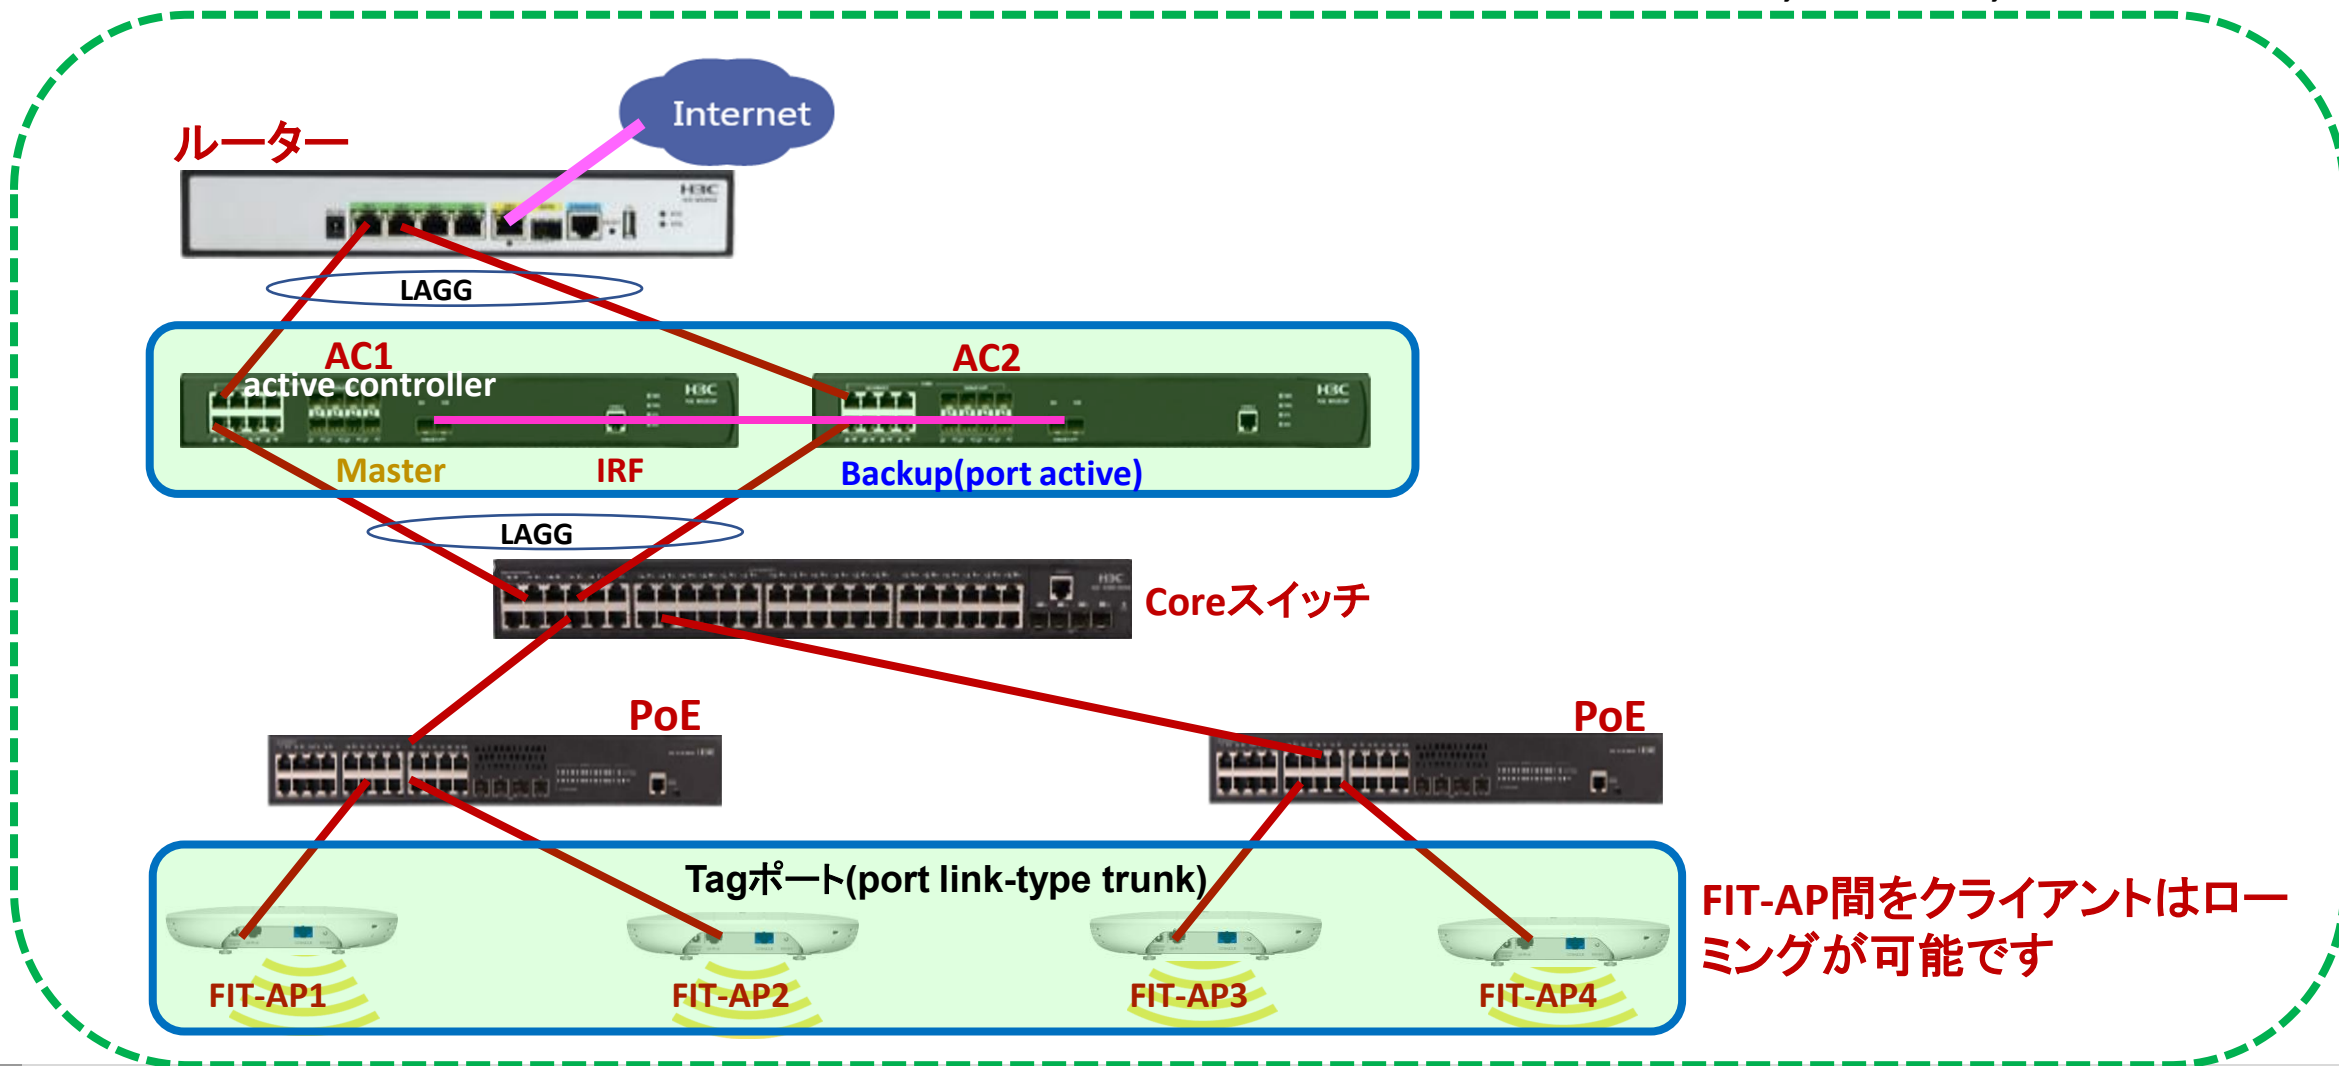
Internet

ルーター

LAGG

AC1
active controller

AC2

Master

IRF

Backup(port active)

LAGG

Coreスイッチ

PoE

PoE

Tagポート(port link-type trunk)

FIT-AP間をクライアントはローミングが可能です

FIT-AP1

FIT-AP2

FIT-AP3

FIT-AP4